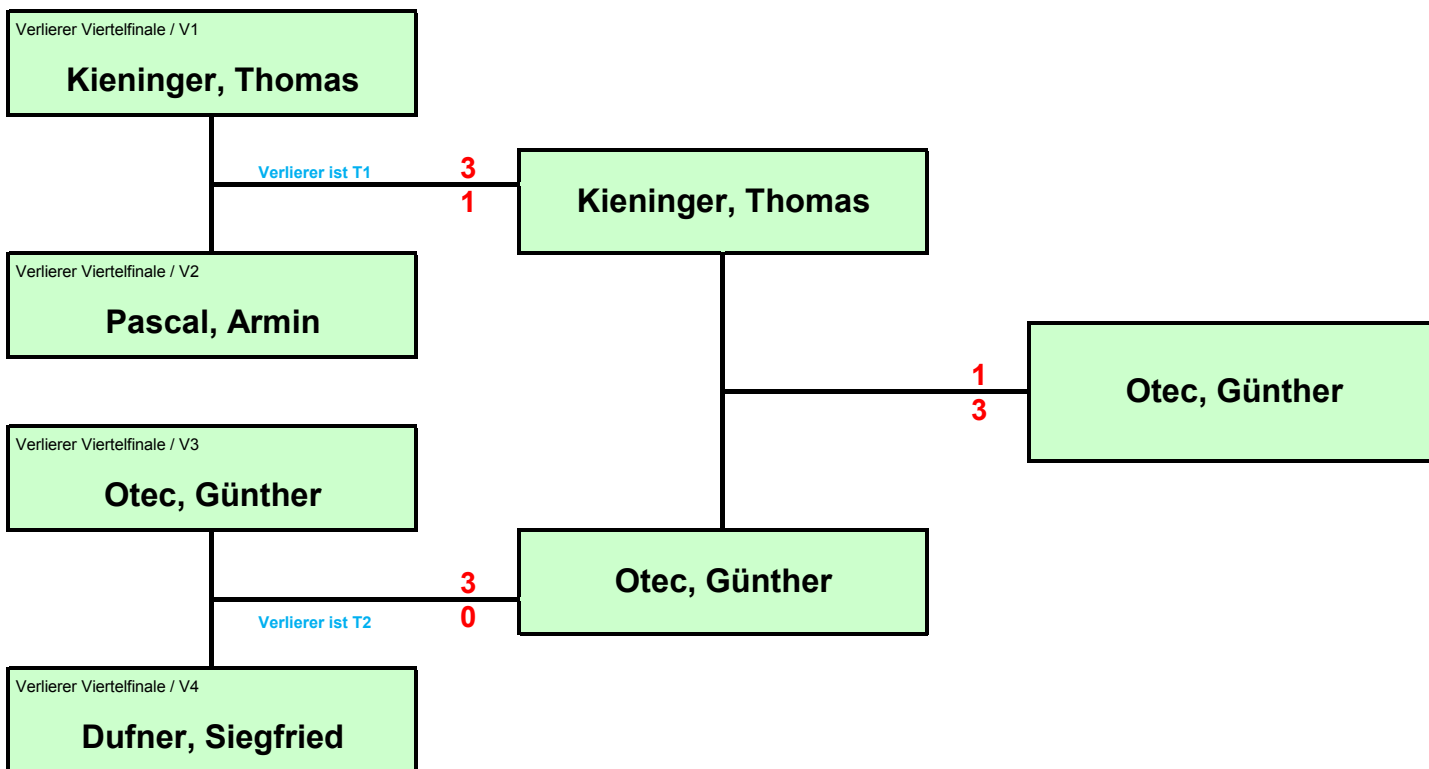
Verlierer Viertelfinale / V1

Kieninger, Thomas

Verlierer ist T1

3
1

Kieninger, Thomas

Verlierer Viertelfinale / V2

Pascal, Armin

1
3

Otec, Günther

Verlierer Viertelfinale / V3

Otec, Günther

3
0

Otec, Günther

Verlierer ist T2

Verlierer Viertelfinale / V4

Dufner, Siegfried